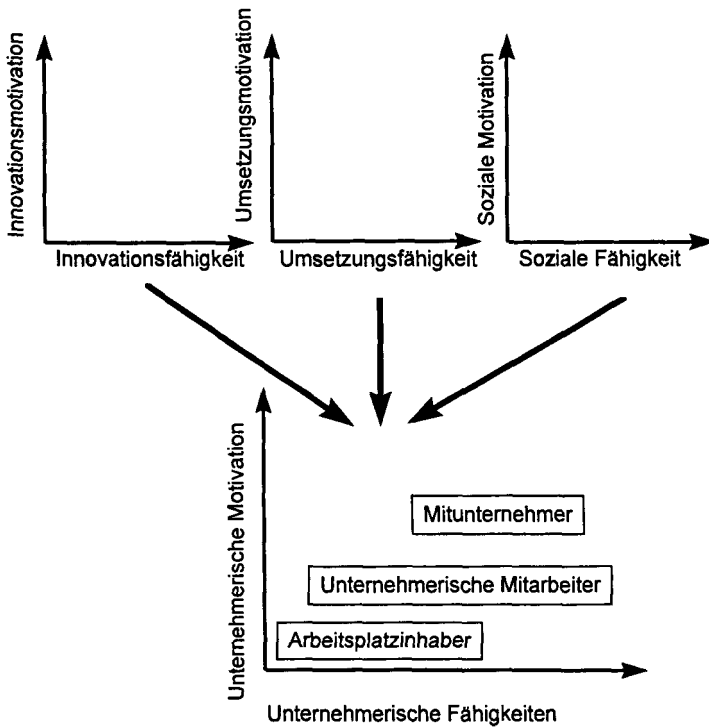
Innovationsmotivation
Innovationsfähigkeit

Umsetzungsmotivation
Umsetzungsfähigkeit

Soziale Motivation
Soziale Fähigkeit

Unternehmerische Motivation

Mitunternehmer

Unternehmerische Mitarbeiter

Arbeitsplatzinhaber

Unternehmerische Fähigkeiten